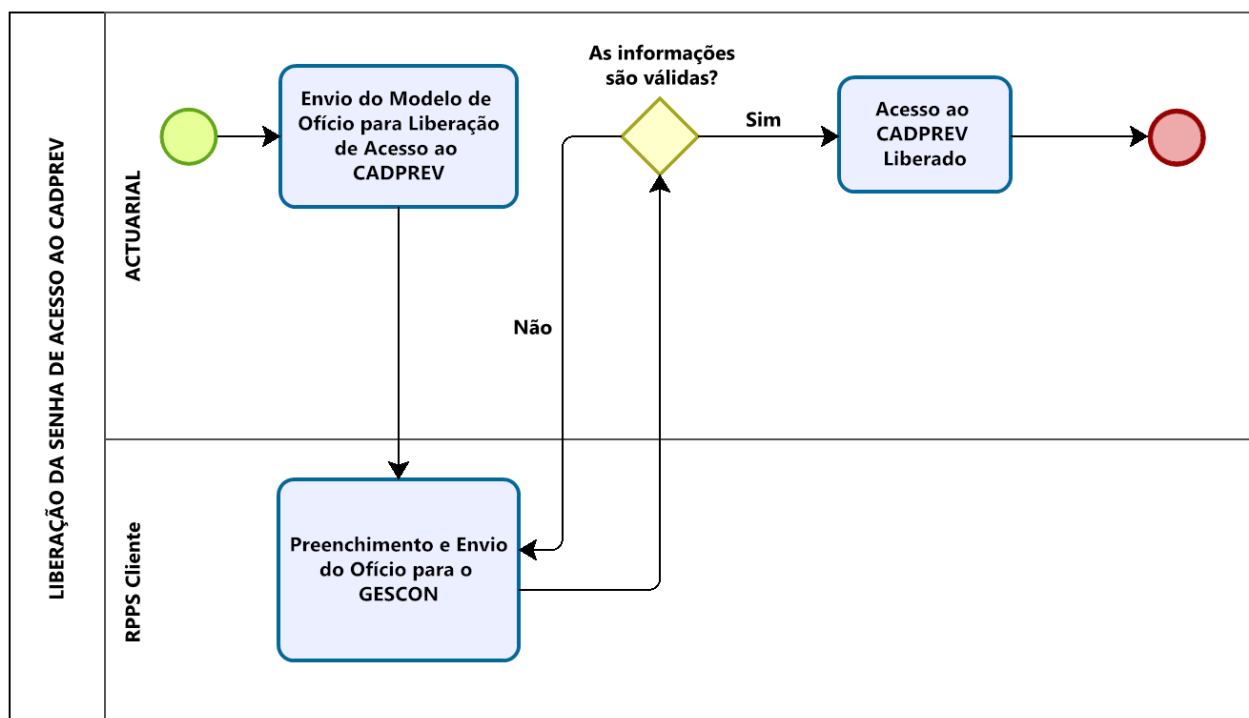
LIBERAÇÃO DA SENHA DE ACESSO AO CADPREV

ACTUARIAL

Envio do Modelo de Ofício para Liberação de Acesso ao CADPREV

As informações são válidas?

Sim

Acesso ao CADPREV Liberado

Não

RPPS Cliente

Preenchimento e Envio do Ofício para o GESCON